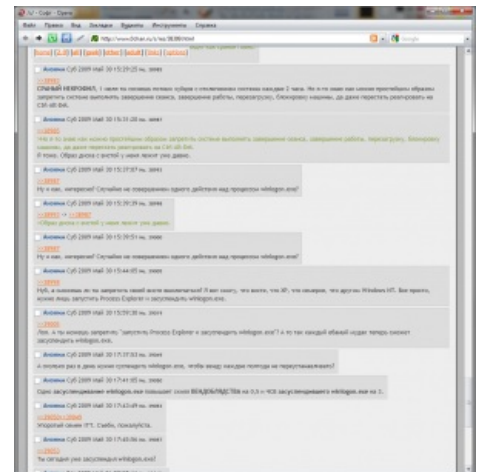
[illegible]

Файл Правка Вид Закладки Журнал Инструменты Справка

http://www.0chan.ru/s/res/38388.html

[home] [2.0] [d] [pad] [b] [vg] [s] [ch] [a] [mu] [ts] [options]

Аноним Суб 2009 Май 30 15:29:25 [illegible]
>>38901
СЛУЧАЙ НЕВРОЗИЯ, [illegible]

Аноним Суб 2009 Май 30 15:31:20 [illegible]
>>38902
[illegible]
Я понял. Образ диска с виндой у меня лежит уже давно.

Аноним Суб 2009 Май 30 15:37:07 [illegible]
>>38907
Ну а вам, интересно? Случайно не завершением одного действия над процессом winlogon.exe?

Аноним Суб 2009 Май 30 15:39:39 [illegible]
>>38903 >> >>38907
>Образ диска с виндой у меня лежит уже давно.

Аноним Суб 2009 Май 30 15:39:51 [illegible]
>>38907
Ну а вам, интересно? Случайно не завершением одного действия над процессом winlogon.exe?

Аноним Суб 2009 Май 30 15:44:05 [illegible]
>>38908
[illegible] Process Explorer и засуспендить winlogon.exe.

Аноним Суб 2009 Май 30 15:55:20 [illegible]
>>39000
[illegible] "запустить Process Explorer и засуспендить winlogon.exe" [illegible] засуспендить winlogon.exe.

Аноним Суб 2009 Май 30 17:37:53 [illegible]
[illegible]

Аноним Суб 2009 Май 30 17:41:05 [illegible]
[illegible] winlogon.exe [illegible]

Аноним Суб 2009 Май 30 17:43:49 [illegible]
>>39020 >>39045
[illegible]

Аноним Суб 2009 Май 30 17:46:06 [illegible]
>>39052
Ты сегодня уже засуспендил winlogon.exe?

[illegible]